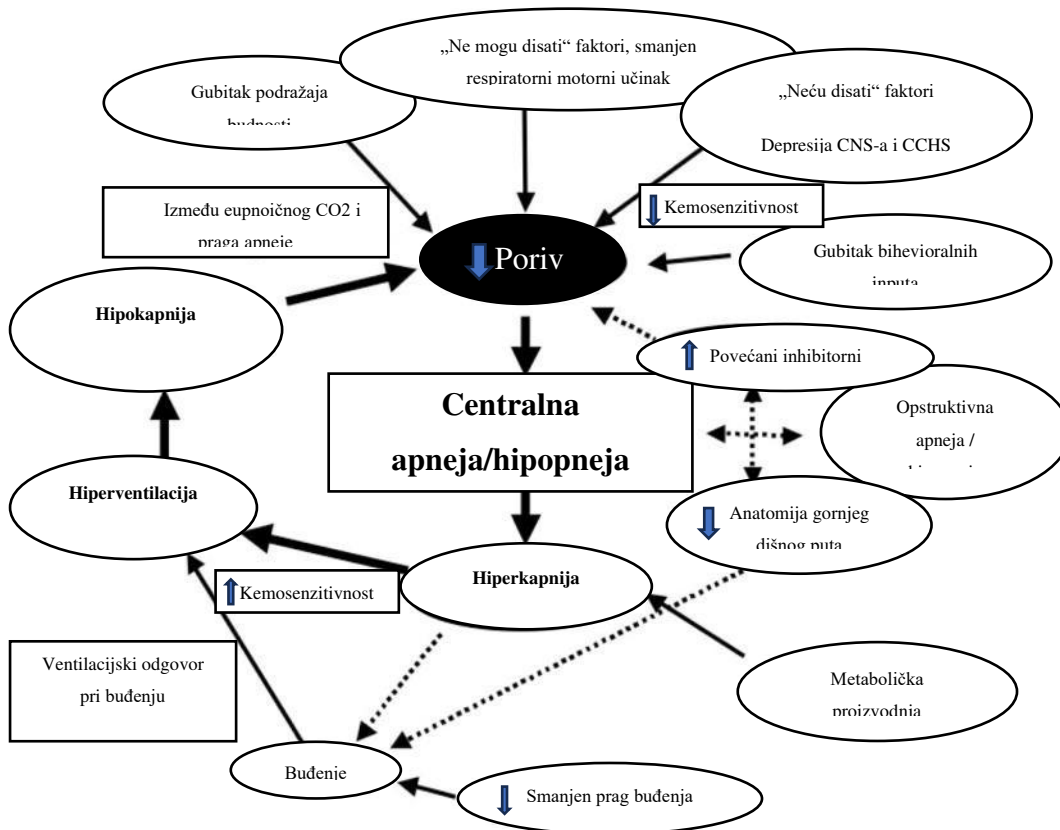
„Ne mogu disati“ faktori, smanjen respiratorni motorni učinak

Gubitak podražaja budnosti

„Neću disati“ faktori

Depresija CNS-a i CCHS

Kemosenzitivnost

Između eupnoičnog CO2 i praga apneje

Poriv

Gubitak bihevioralnih inputa

Hipokapnija

Povećani inhibitorni

Centralna apneja/hipopneja

Opstruktivna apneja / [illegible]

Hiperventilacija

Anatomija gornjeg dišnog puta

Hiperkapnija

Kemosenzitivnost

Ventilacijski odgovor pri buđenju

Metabolička proizvodnja

Buđenje

Smanjen prag buđenja